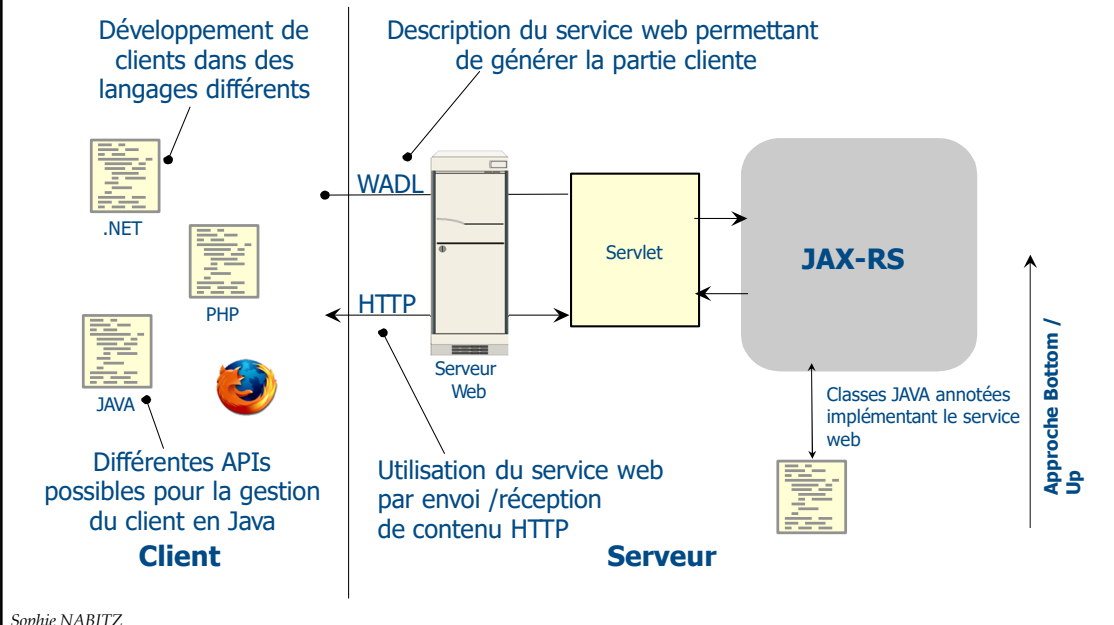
Développement de clients dans des langages différents

Description du service web permettant de générer la partie cliente

WADL

.NET

PHP

JAVA

HTTP

Serveur Web

Servlet

JAX-RS

Classes JAVA annotées implémentant le service web

Approche Bottom / Up

Différentes APIs possibles pour la gestion du client en Java

Utilisation du service web par envoi /réception de contenu HTTP

Client

Serveur

Sophie NABITZ